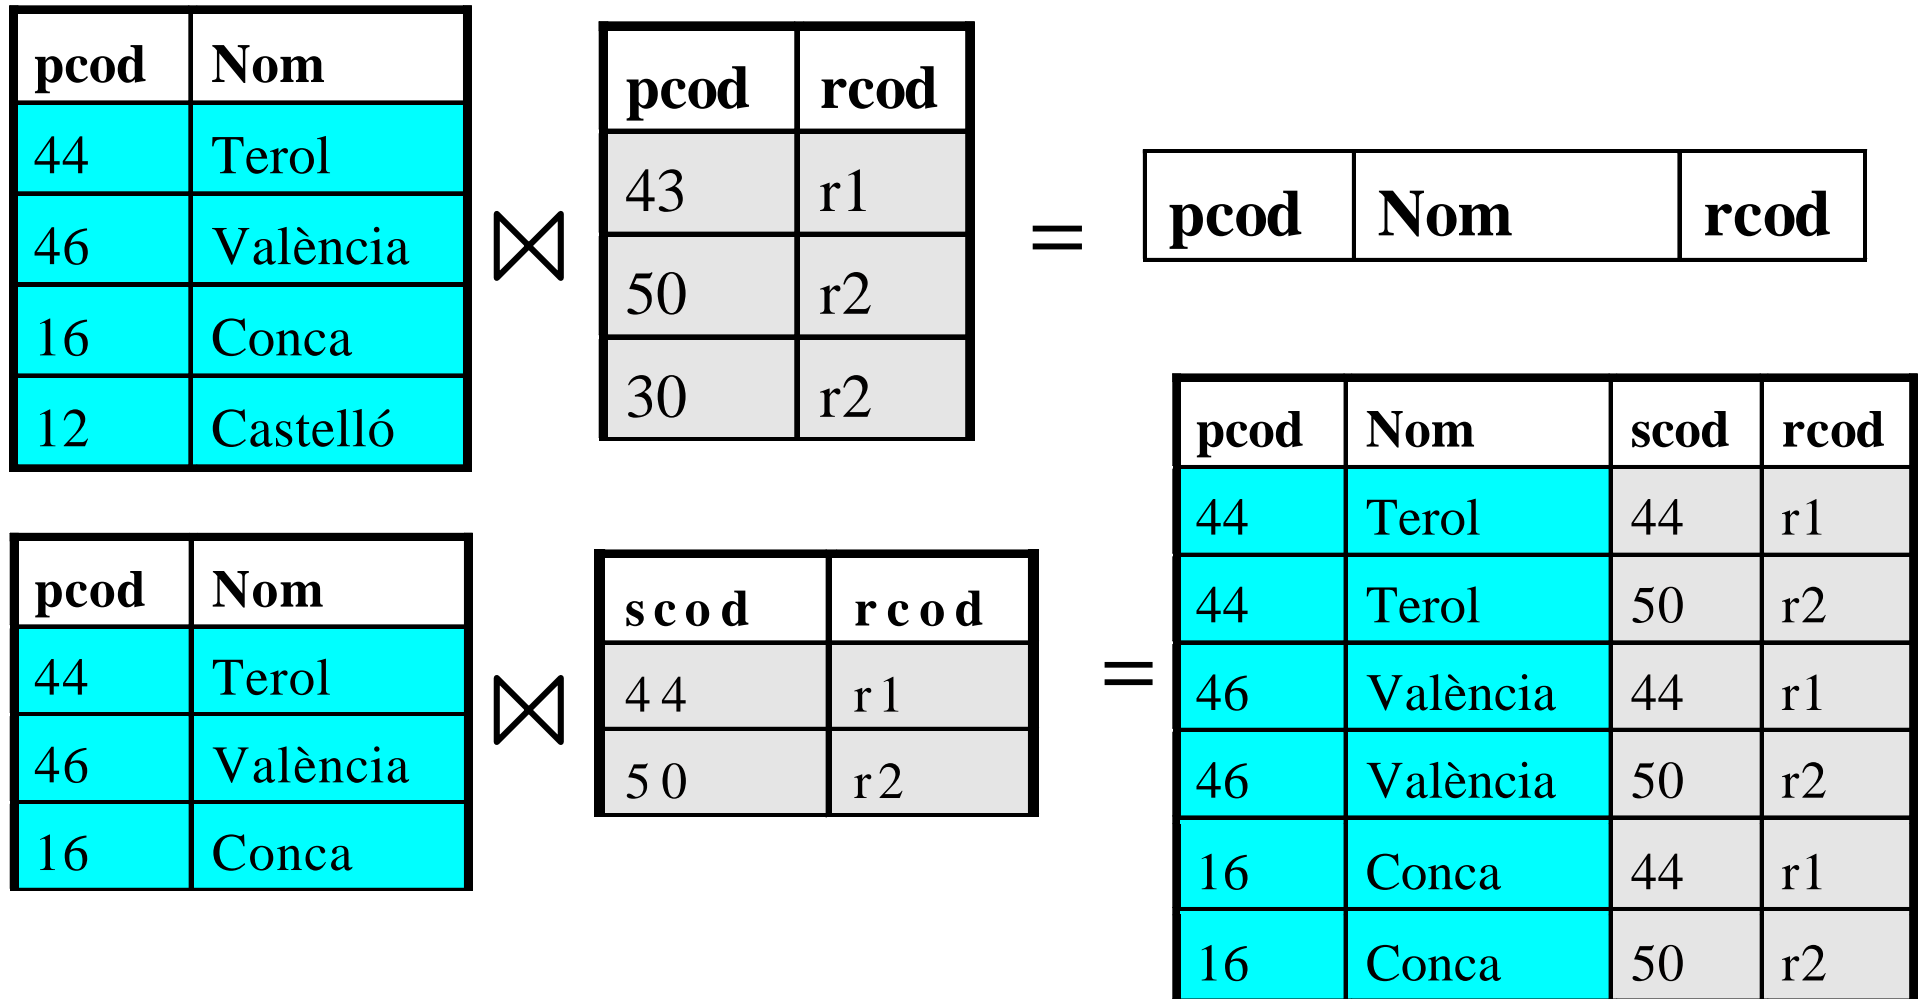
| pcod | Nom |
|---|---|
| 44 | Terol |
| 46 | València |
| 16 | Conca |
| 12 | Castelló |

$\bowtie$

| pcod | rcod |
|---|---|
| 43 | r1 |
| 50 | r2 |
| 30 | r2 |

=

| pcod | Nom | rcod |
|---|---|---|

| pcod | Nom |
|---|---|
| 44 | Terol |
| 46 | València |
| 16 | Conca |

$\bowtie$

| scod | rcod |
|---|---|
| 44 | r1 |
| 50 | r2 |

=

| pcod | Nom | scod | rcod |
|---|---|---|---|
| 44 | Terol | 44 | r1 |
| 44 | Terol | 50 | r2 |
| 46 | València | 44 | r1 |
| 46 | València | 50 | r2 |
| 16 | Conca | 44 | r1 |
| 16 | Conca | 50 | r2 |